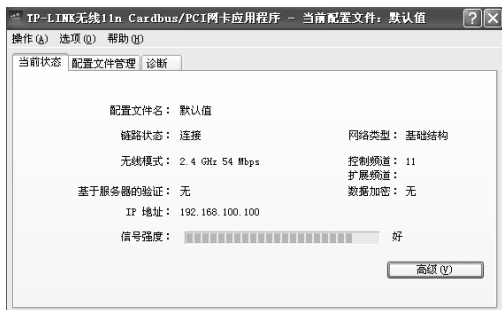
TP-LINK无线11n Cardbus/PCI网卡应用程序 - 当前配置文件: 默认值

操作(A) 选项(O) 帮助(H)

当前状态 配置文件管理 诊断

配置文件名: 默认值

链路状态: 连接

网络类型: 基础结构

无线模式: 2.4 GHz 54 Mbps

控制频道: 11

扩展频道:

基于服务器的验证: 无

数据加密: 无

IP 地址: 192.168.100.100

信号强度: 好

高级(V)